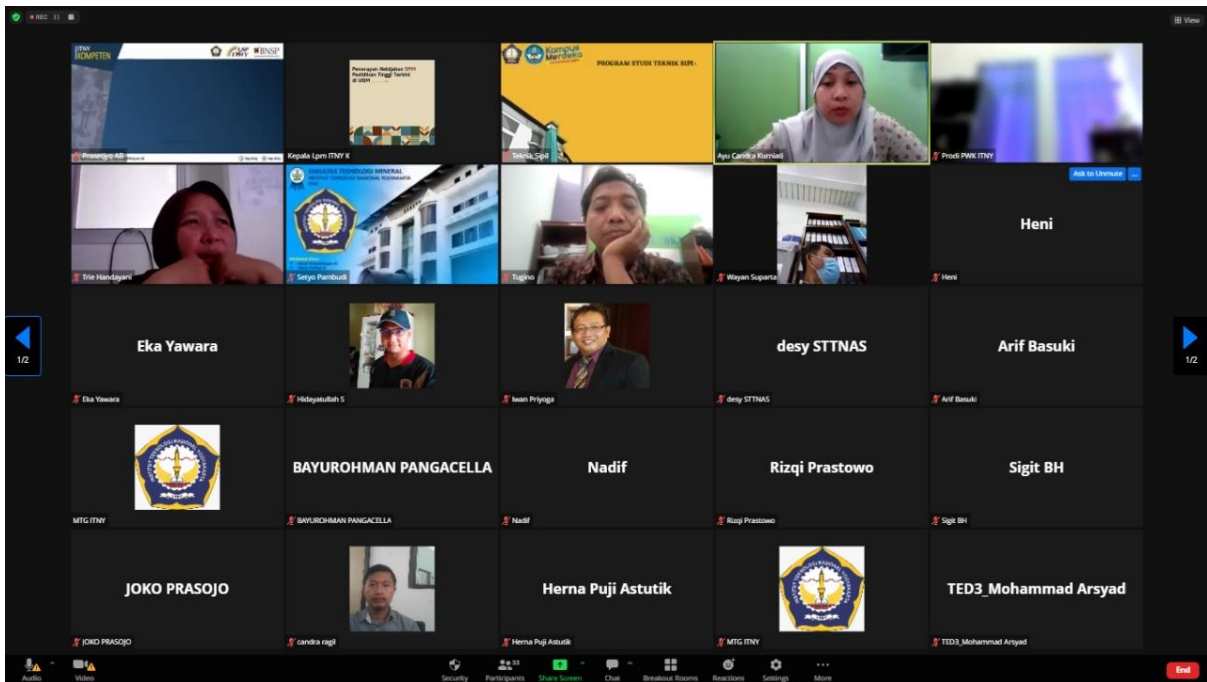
REC

View

ITNY KOMPETEN
LSP ITNY BNSP

Prasetiyo AB

Penerapan Kebijakan SPMI Perguruan Tinggi Terkini di UGM

Kepala Lpm ITNY K

Kampus Merdeka
PROGRAM STUDI TEKNIK SIPIL

Teknik Sipil

Ayu Candra Kurniati

Prodi PWK ITNY

Trie Handayani

FAKULTAS TEKNOLOGI MINERAL
INSTITUT TEKNOLOGI NASIONAL YOGYAKARTA

Setyo Pambudi

Tugino

Wayan Suparta

Ask to Unmute

Heni

Heni

1/2

Eka Yawara

Eka Yawara

Hidayatullah S

Iwan Priyoga

desy STTNAS

desy STTNAS

Arif Basuki

Arif Basuki

1/2

MTG ITNY

BAYUROHMAN PANGACELLA

BAYUROHMAN PANGACELLA

Nadif

Nadif

Rizqi Prastowo

Rizqi Prastowo

Sigit BH

Sigit BH

JOKO PRASOJO

JOKO PRASOJO

candra ragil

Herna Puji Astutik

Herna Puji Astutik

MTG ITNY

TED3_Mohammad Arsyad

TED3_Mohammad Arsyad

Audio Video Security 33 Participants Share Screen Chat Breakout Rooms Reactions Settings More End